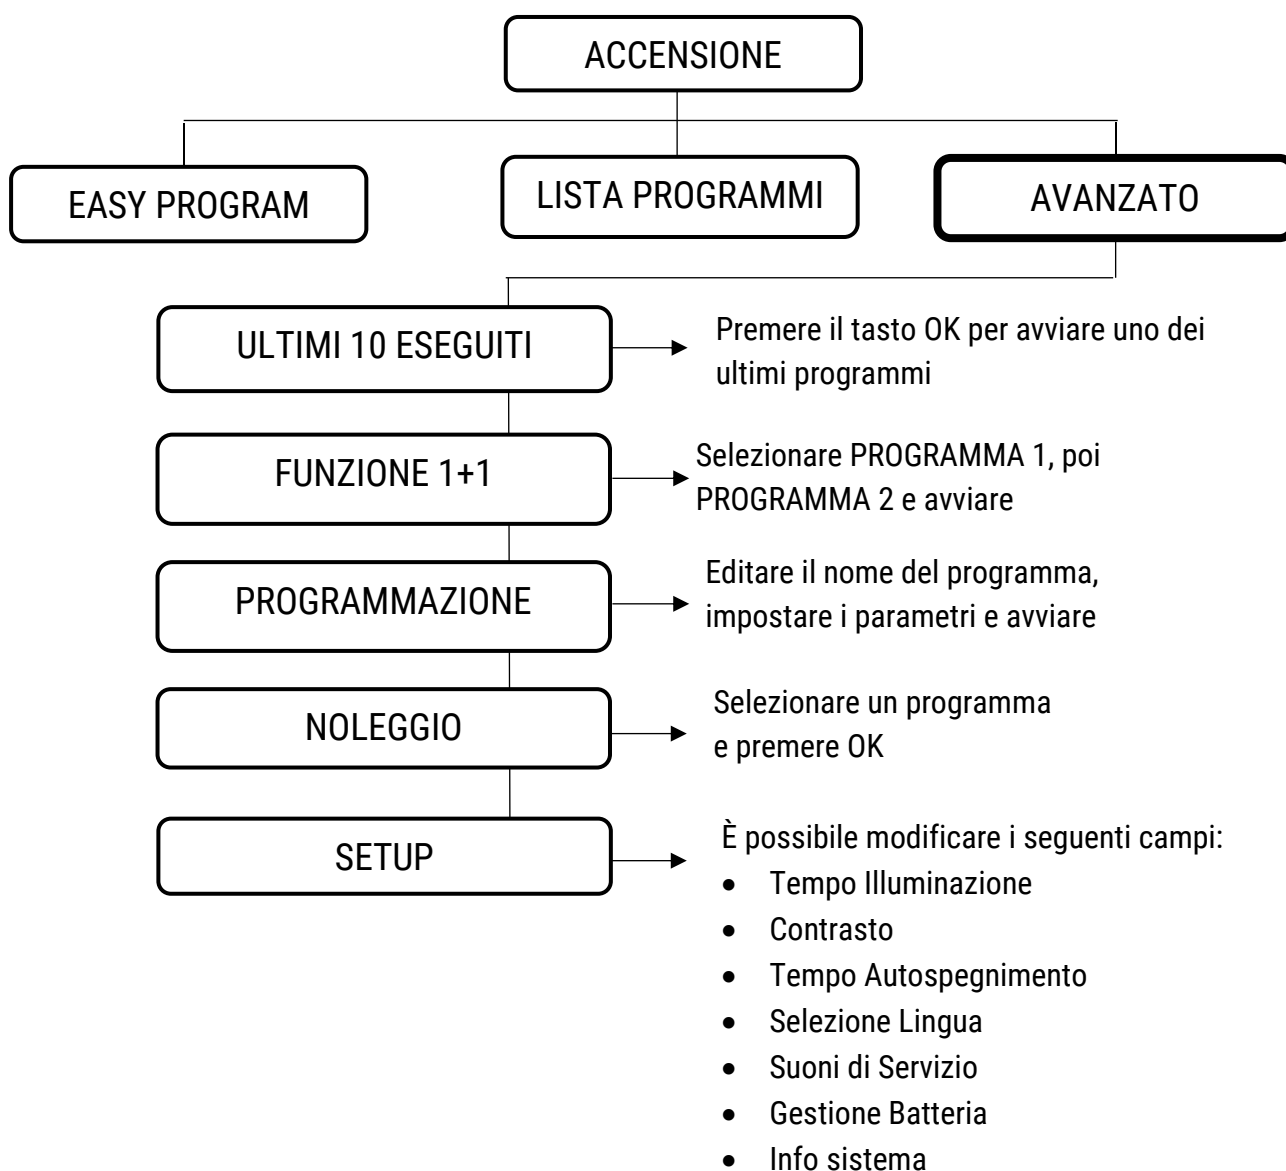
ACCENSIONE

EASY PROGRAM

LISTA PROGRAMMI

AVANZATO

ULTIMI 10 ESEGUITI

Premere il tasto OK per avviare uno dei ultimi programmi

FUNZIONE 1+1

Selezionare PROGRAMMA 1, poi PROGRAMMA 2 e avviare

PROGRAMMAZIONE

Editare il nome del programma, impostare i parametri e avviare

NOLEGGIO

Selezionare un programma e premere OK

SETUP

È possibile modificare i seguenti campi:

- Tempo Illuminazione
- Contrasto
- Tempo Autospegnimento
- Selezione Lingua
- Suoni di Servizio
- Gestione Batteria
- Info sistema